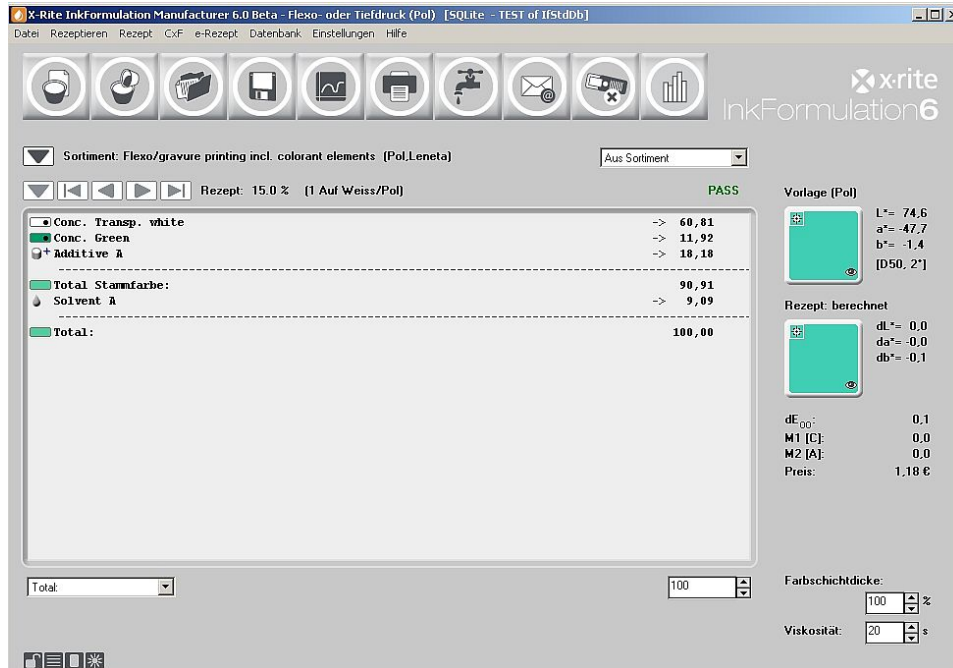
X-Rite InkFormulation Manufacturer 6.0 Beta - Flexo- oder Tiefdruck (Pol) [SQLite - TEST of IfStdDb]

Datei Rezeptieren Rezept CxF e-Rezept Datenbank Einstellungen Hilfe

x-rite
InkFormulation6

Sortiment: Flexo/gravure printing incl. colorant elements (Pol,Leneta)

Aus Sortiment

Rezept: 15.0 % (1 Auf Weiss/Pol)

PASS

| | | |
|---|---|---|
| Conc. Transp. white | -> | 60,81 |
| Conc. Green | -> | 11,92 |
| Additive A | -> | 18,18 |
| Total Stammfarbe: | | 90,91 |
| Solvent A | -> | 9,09 |
| Total: | | 100,00 |

Vorlage (Pol)

L*= 74,6
a*= -47,7
b*= -1,4
[D50, 2°]

Rezept: berechnet

dL*= 0,0
da*= -0,0
db*= -0,1

$dE_{00}$: 0,1
M1 [C]: 0,0
M2 [A]: 0,0
Preis: 1,18 €

Total

100

Farbschichtdicke:
100 %

Viskosität: 20 s